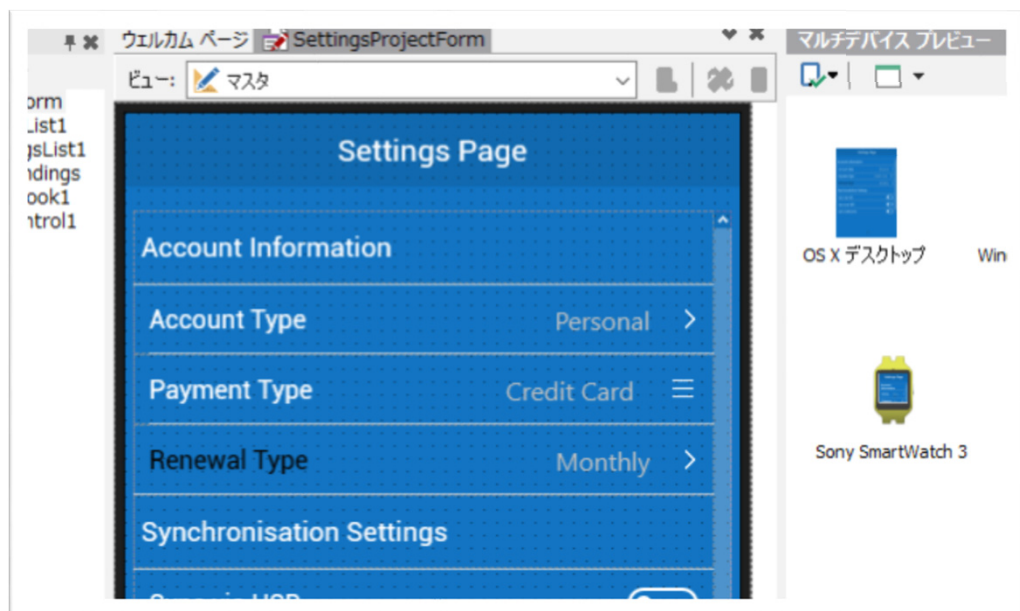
orm
List1
gsList1
ndings
ook1
ntrol1

ウェルカム ページ SettingsProjectForm

ビュー: マスタ

Settings Page

Account Information

Account Type Personal

Payment Type Credit Card

Renewal Type Monthly

Synchronisation Settings

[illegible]

マルチデバイス プレビュー

OS X デスクトップ

Win

Sony SmartWatch 3